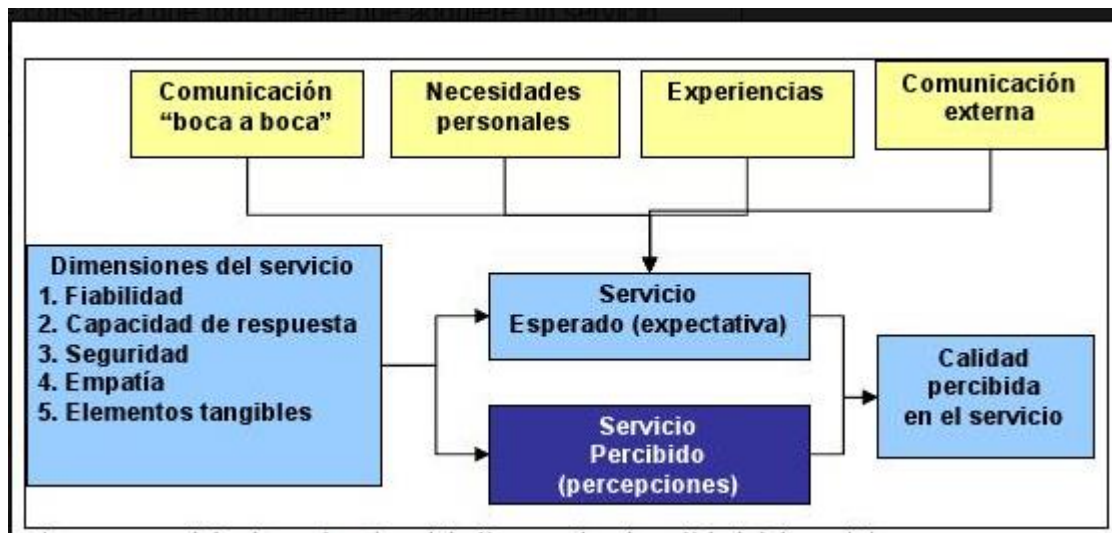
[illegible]

Comunicación "boca a boca"

Necesidades personales

Experiencias

Comunicación externa

Dimensiones del servicio
1. Fiabilidad
2. Capacidad de respuesta
3. Seguridad
4. Empatía
5. Elementos tangibles

Servicio Esperado (expectativa)

Servicio Percibido (percepciones)

Calidad percibida en el servicio

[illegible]